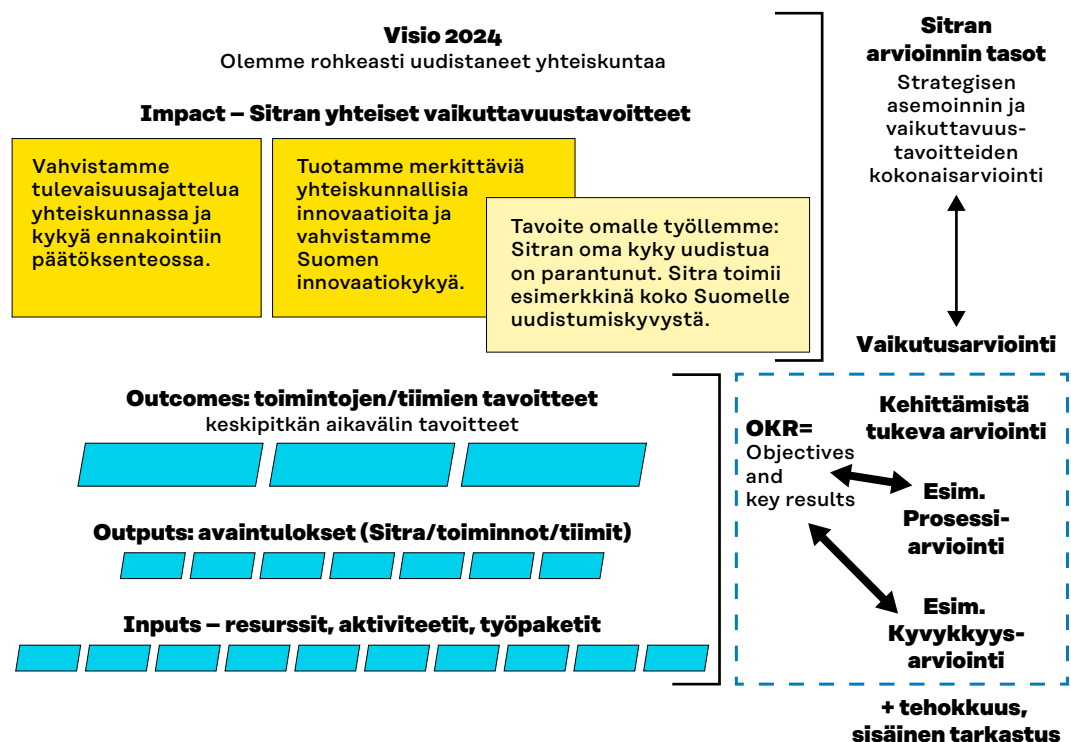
Visio 2024
Olemme rohkeasti uudistaneet yhteiskuntaa

Impact – Sitran yhteiset vaikuttavuustavoitteet

Vahvistamme tulevaisuusajattelua yhteiskunnassa ja kykyä ennakointiin päätöksenteossa.

Tuotamme merkittäviä yhteiskunnallisia innovaatioita ja vahvistamme Suomen innovaatiokykyä.

Tavoite omalle työllemme: Sitran oma kyky uudistua on parantunut. Sitra toimii esimerkkinä koko Suomelle uudistumiskyvystä.

Sitran arvioinnin tasot

Strategisen asemoinnin ja vaikuttavuustavoitteiden kokonaisarviointi

Vaikutusarviointi

Outcomes: toimintojen/tiimien tavoitteet
keskipitkän aikavälin tavoitteet

Outputs: avaintulokset (Sitra/toiminnot/tiimit)

Inputs – resurssit, aktiviteetit, työpaketit

Kehittämistä tukeva arviointi

OKR= Objectives and key results

Esim. Prosessiarviointi

Esim. Kyvykkyysarviointi

+ tehokkuus, sisäinen tarkastus